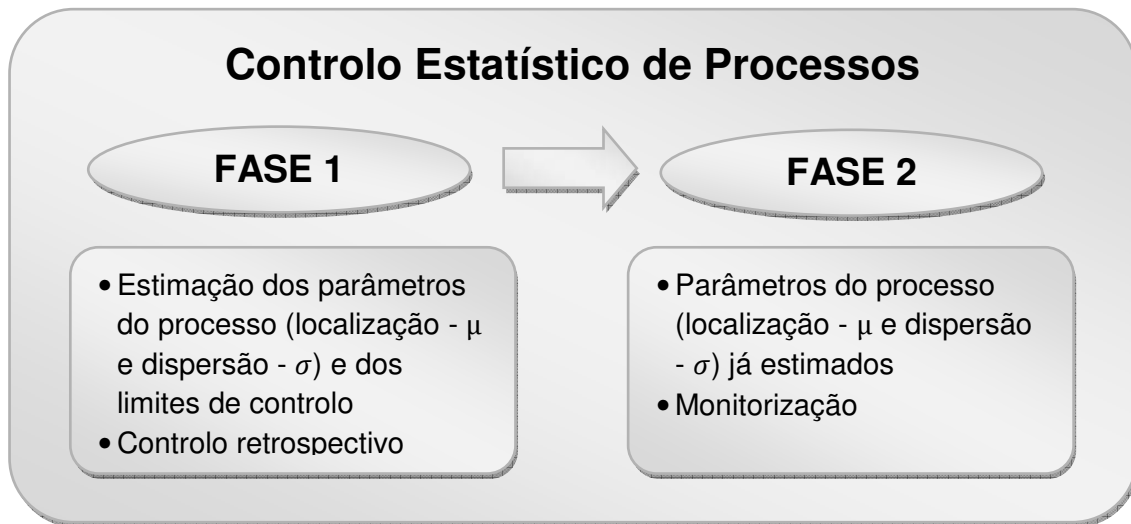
Controlo Estatístico de Processos

FASE 1

FASE 2

• Estimação dos parâmetros do processo (localização - $\mu$ e dispersão - $\sigma$) e dos limites de controlo
• Controlo retrospectivo

• Parâmetros do processo (localização - $\mu$ e dispersão - $\sigma$) já estimados
• Monitorização